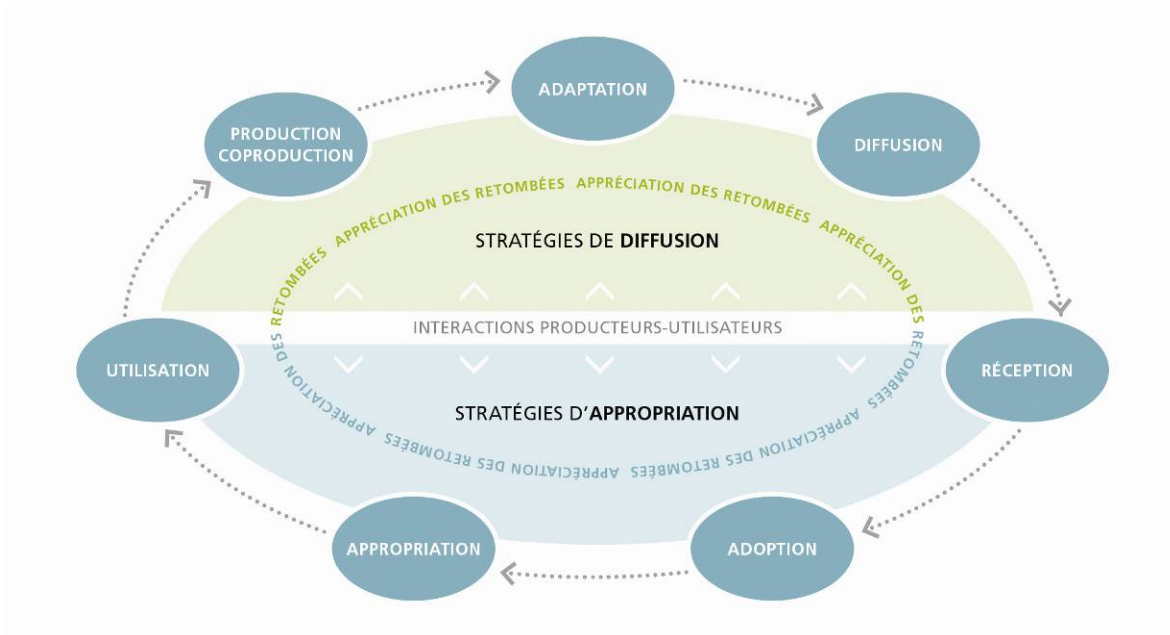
ADAPTATION

PRODUCTION COPRODUCTION

DIFFUSION

APPRÉCIATION DES RETOMBÉES APPRÉCIATION DES RETOMBÉES APPRÉCIATION DES RETOMBÉES

STRATÉGIES DE DIFFUSION

INTERACTIONS PRODUCTEURS-UTILISATEURS

UTILISATION

RÉCEPTION

STRATÉGIES D'APPROPRIATION

APPRÉCIATION DES RETOMBÉES APPRÉCIATION DES RETOMBÉES APPRÉCIATION DES RETOMBÉES

APPROPRIATION

ADOPTION